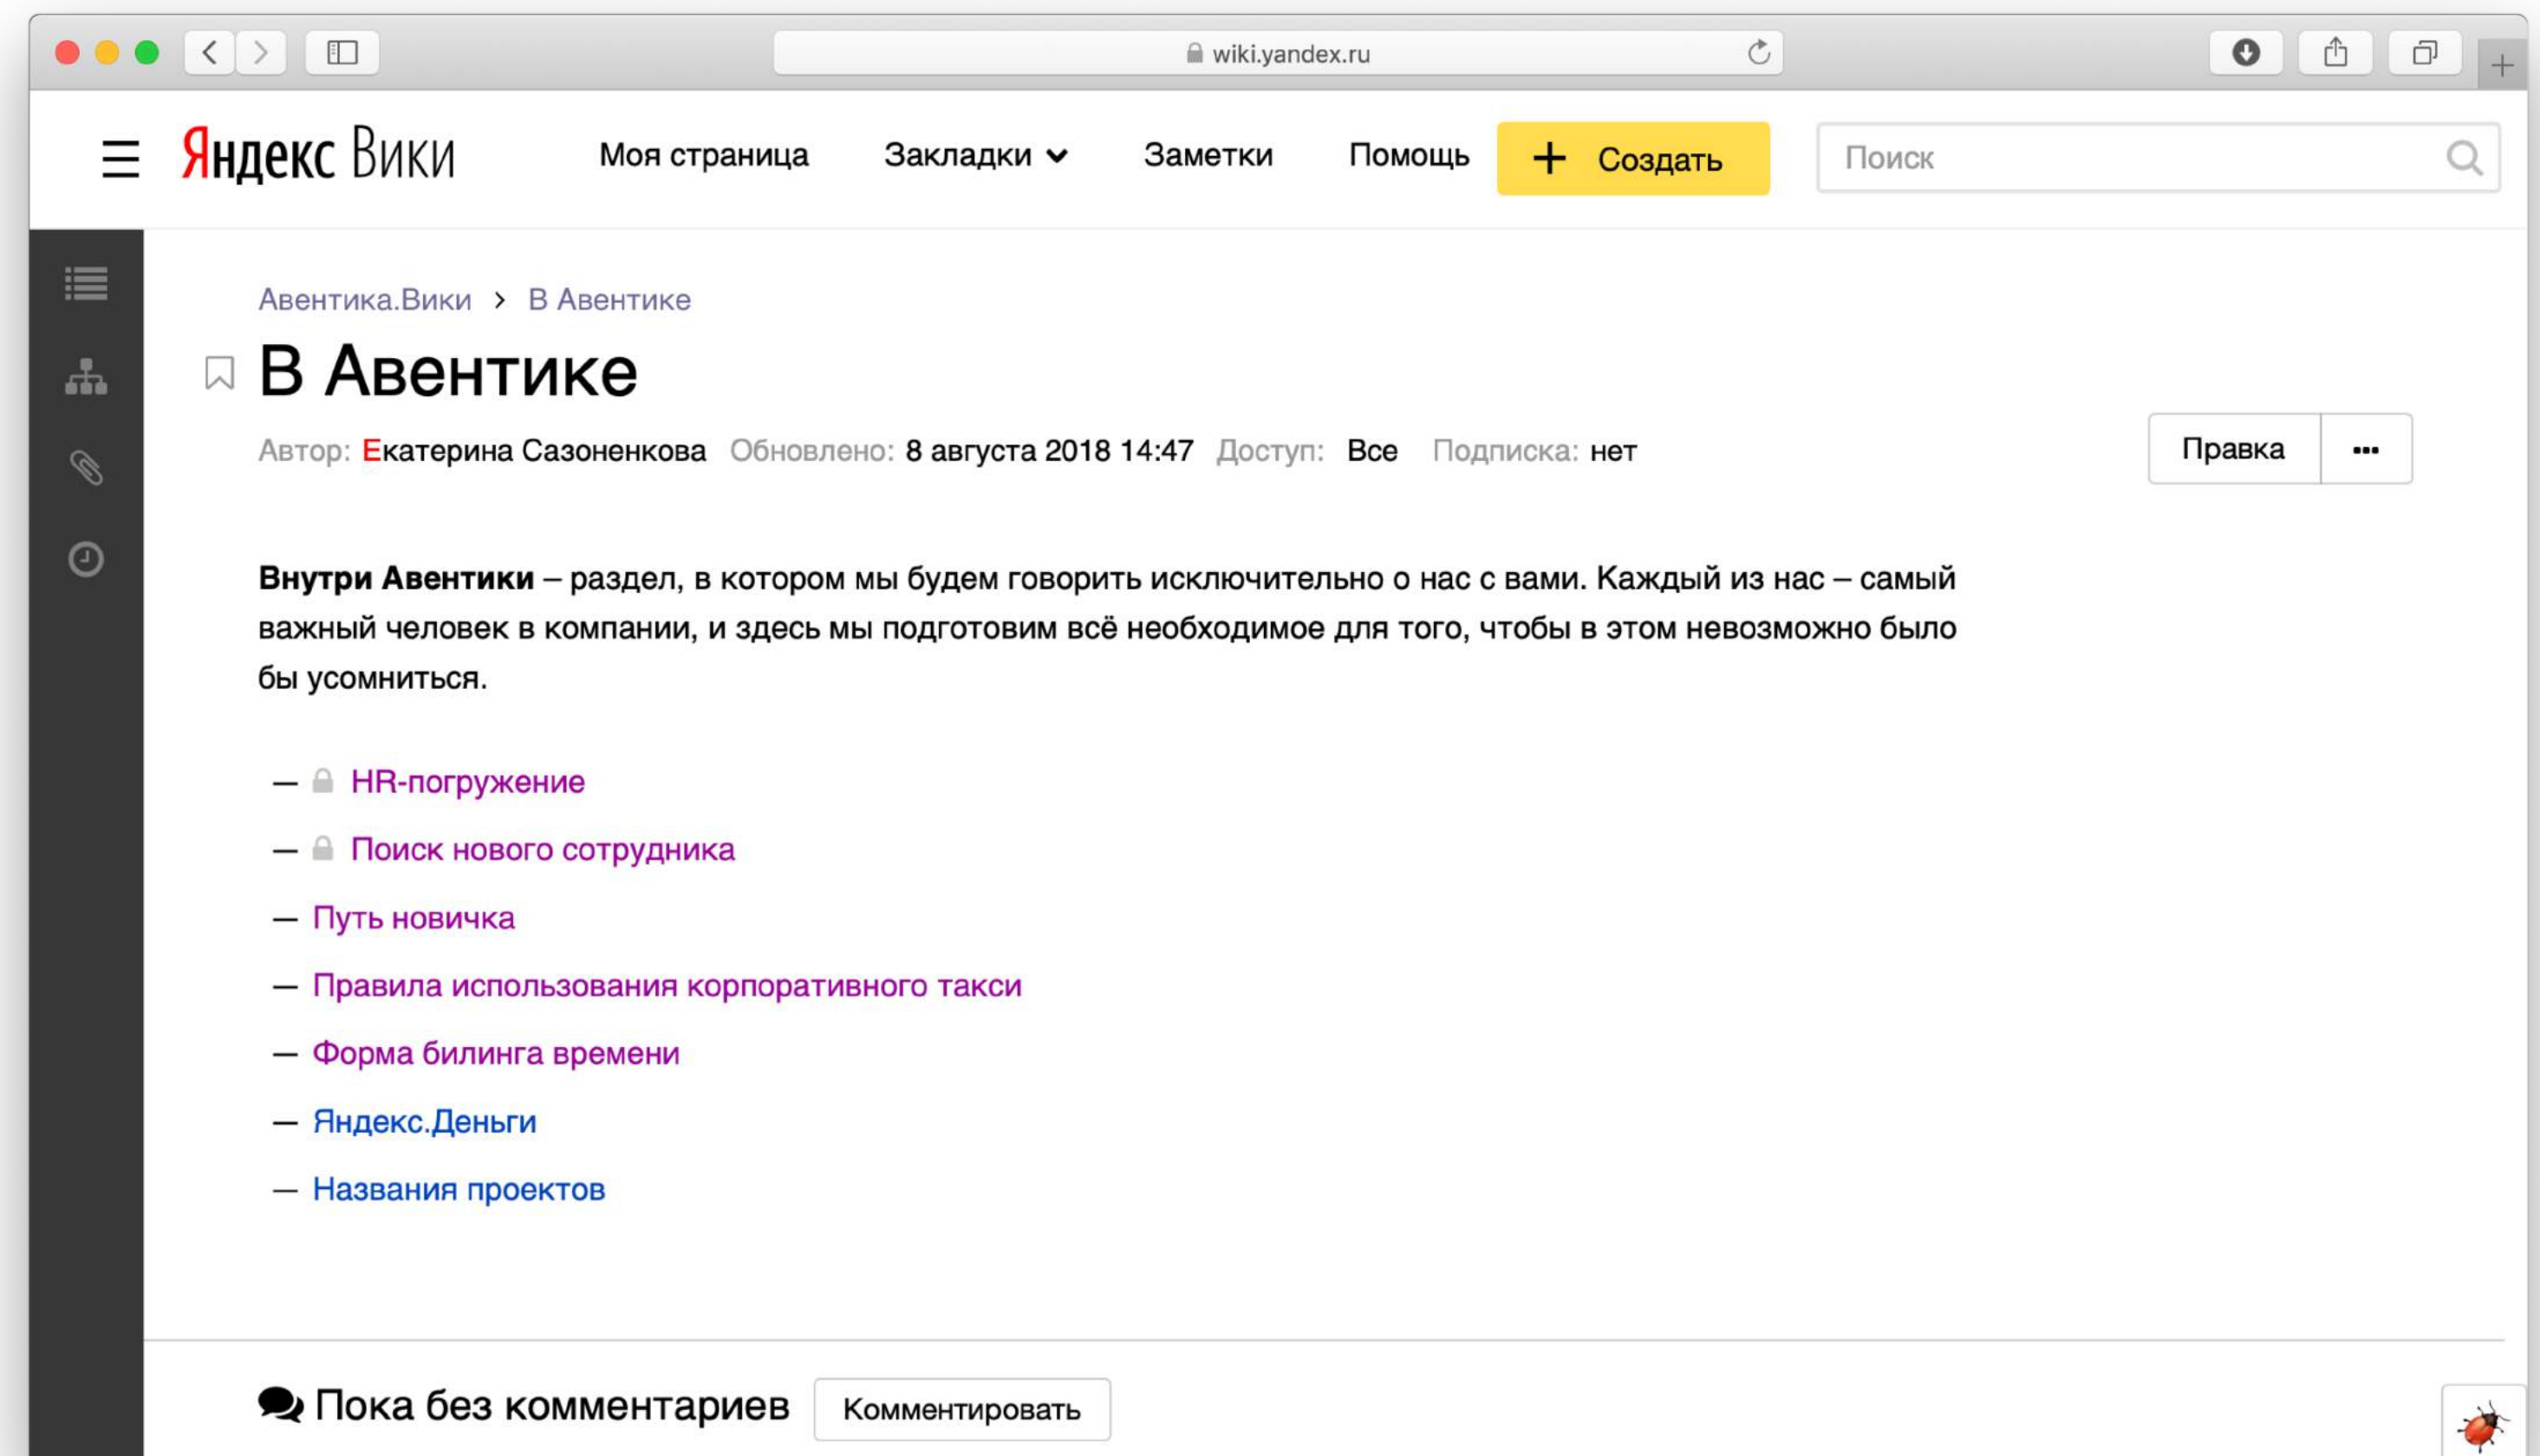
wiki.yandex.ru

Яндекс Вики   Моя страница   Закладки   Заметки   Помощь   + Создать   Поиск

Авентика.Вики › В Авентике

В Авентике

Автор: Екатерина Сазоненкова   Обновлено: 8 августа 2018 14:47   Доступ: Все   Подписка: нет   Правка   ···

**Внутри Авентики** – раздел, в котором мы будем говорить исключительно о нас с вами. Каждый из нас – самый важный человек в компании, и здесь мы подготовим всё необходимое для того, чтобы в этом невозможно было бы усомниться.

— HR-погружение
— Поиск нового сотрудника
— Путь новичка
— Правила использования корпоративного такси
— Форма билинга времени
— Яндекс.Деньги
— Названия проектов

Пока без комментариев   Комментировать